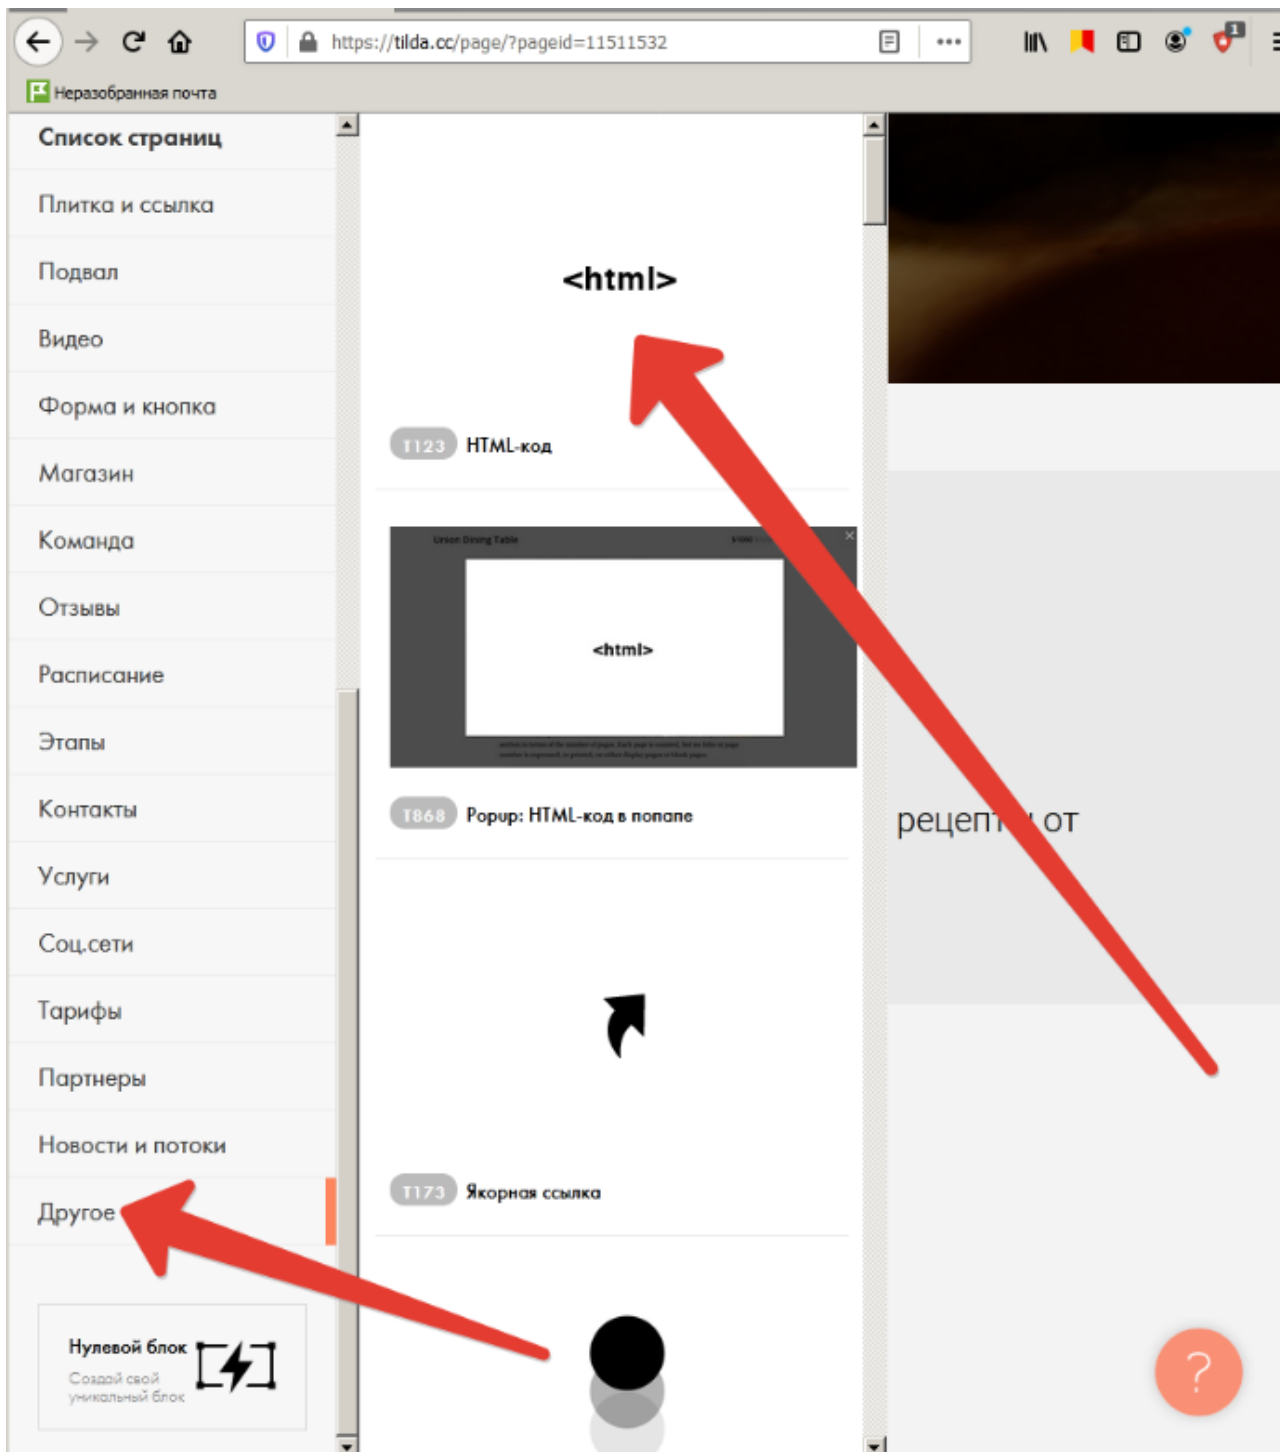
https://tilda.cc/page/?pageid=11511532

Неразобранная почта

Список страниц

Плитка и ссылка

Подвал

Видео

Форма и кнопка

Магазин

Команда

Отзывы

Расписание

Этапы

Контакты

Услуги

Соц.сети

Тарифы

Партнеры

Новости и потоки

Другое

Нулевой блок
Создай свой уникальный блок

<html>

T123 HTML-код

<html>

T868 Popup: HTML-код в попапе

T173 Якорная ссылка

рецеп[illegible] от

?